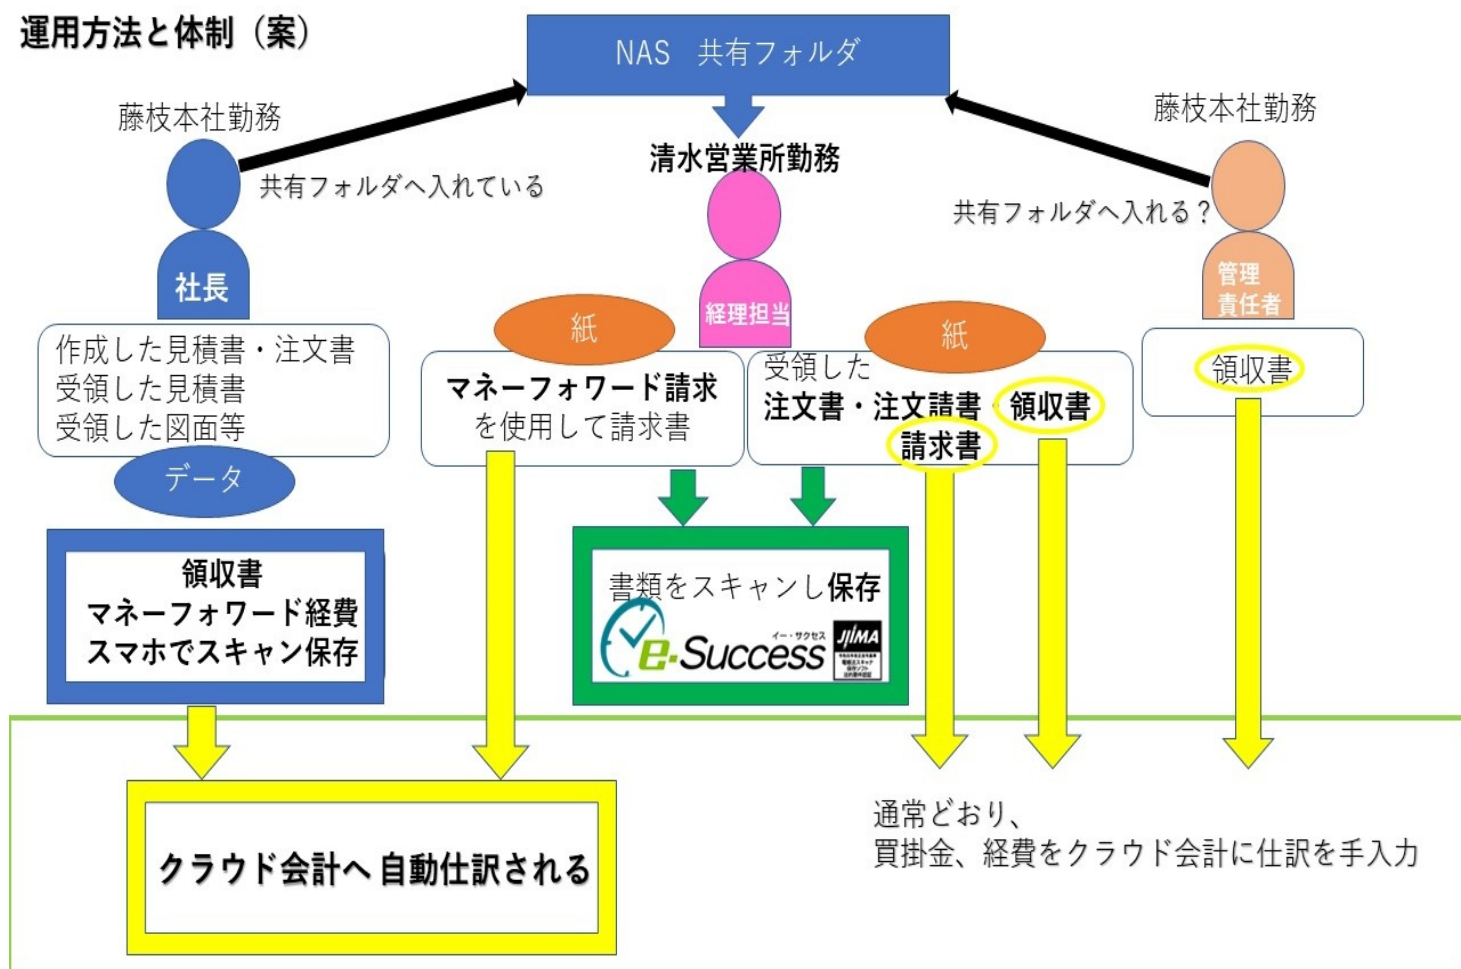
運用方法と体制（案）

NAS　共有フォルダ

藤枝本社勤務

共有フォルダへ入れている

社長

清水営業所勤務

経理担当

藤枝本社勤務

共有フォルダへ入れる？

管理責任者

作成した見積書・注文書
受領した見積書
受領した図面等

データ

紙

マネーフォワード請求
を使用して請求書

紙

受領した
注文書・注文請書　領収書
請求書

領収書

領収書
マネーフォワード経費
スマホでスキャン保存

書類をスキャンし保存

イー・サクセス
e-Success
JIIMA

クラウド会計へ自動仕訳される

通常どおり、
買掛金、経費をクラウド会計に仕訳を手入力